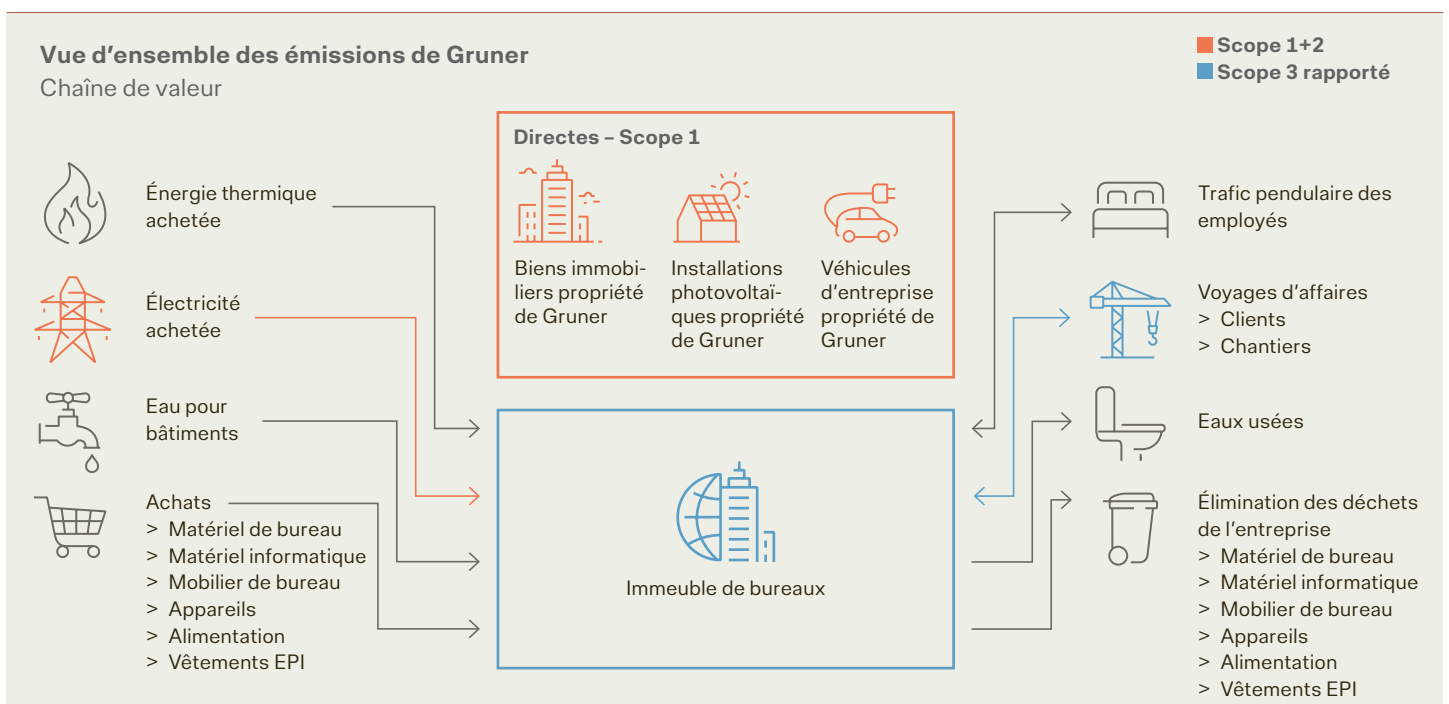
Vue d'ensemble des émissions de Gruner
Chaîne de valeur

Scope 1+2
Scope 3 rapporté

Énergie thermique achetée

Électricité achetée

Eau pour bâtiments

Achats
> Matériel de bureau
> Matériel informatique
> Mobilier de bureau
> Appareils
> Alimentation
> Vêtements EPI

Directes – Scope 1

Biens immobiliers propriété de Gruner

Installations photovoltaïques propriété de Gruner

Véhicules d'entreprise propriété de Gruner

Immeuble de bureaux

Trafic pendulaire des employés

Voyages d'affaires
> Clients
> Chantiers

Eaux usées

Élimination des déchets de l'entreprise
> Matériel de bureau
> Matériel informatique
> Mobilier de bureau
> Appareils
> Alimentation
> Vêtements EPI